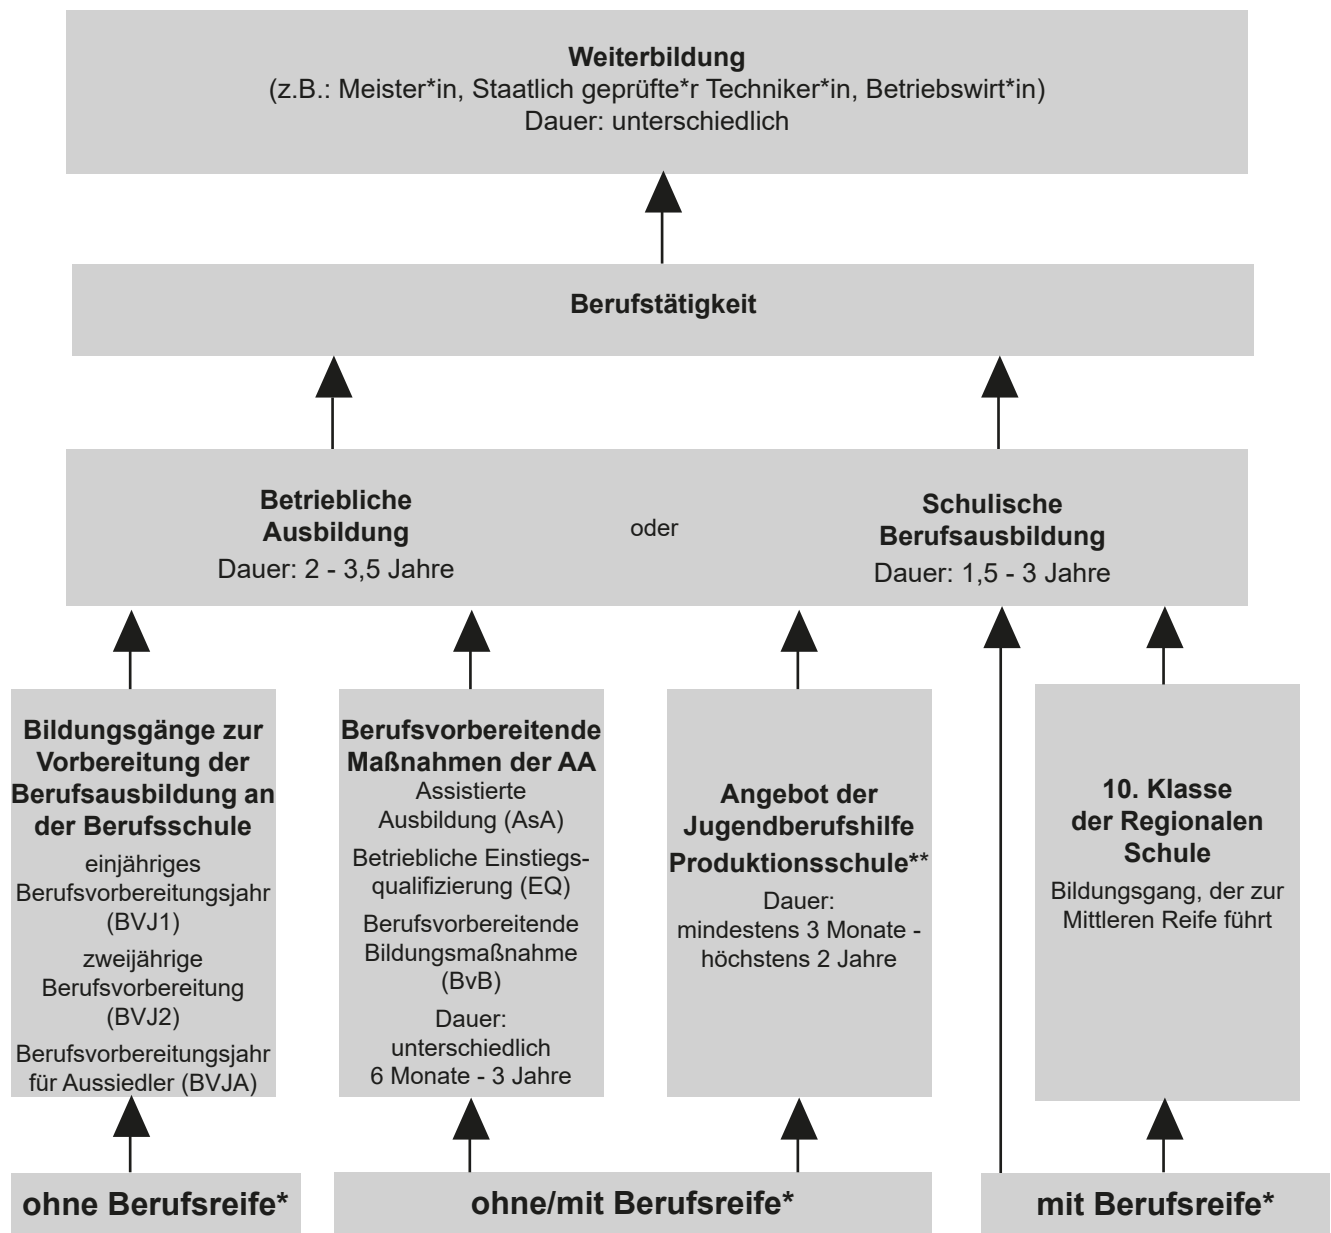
**Weiterbildung**
(z.B.: Meister*in, Staatlich geprüfte*r Techniker*in, Betriebswirt*in)
Dauer: unterschiedlich

**Berufstätigkeit**

**Betriebliche Ausbildung**
Dauer: 2 - 3,5 Jahre

oder

**Schulische Berufsausbildung**
Dauer: 1,5 - 3 Jahre

**Bildungsgänge zur Vorbereitung der Berufsausbildung an der Berufsschule**
einjähriges Berufsvorbereitungsjahr (BVJ1)
zweijährige Berufsvorbereitung (BVJ2)
Berufsvorbereitungsjahr für Aussiedler (BVJA)

**Berufsvorbereitende Maßnahmen der AA**
Assistierte Ausbildung (AsA)
Betriebliche Einstiegsqualifizierung (EQ)
Berufsvorbereitende Bildungsmaßnahme (BvB)
Dauer: unterschiedlich 6 Monate - 3 Jahre

**Angebot der Jugendberufshilfe Produktionsschule****
Dauer: mindestens 3 Monate - höchstens 2 Jahre

**10. Klasse der Regionalen Schule**
Bildungsgang, der zur Mittleren Reife führt

**ohne Berufsreife***

**ohne/mit Berufsreife***

**mit Berufsreife***